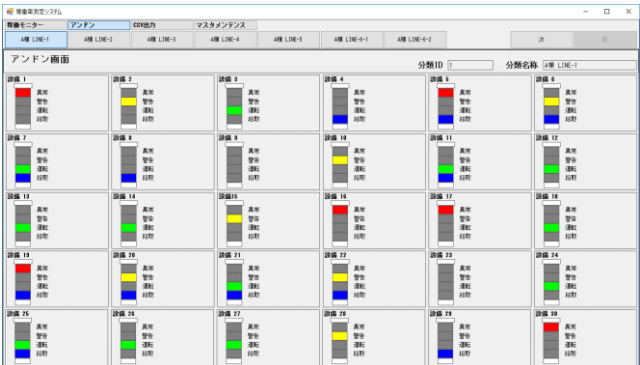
稼働率測定システム

稼働モニター | アンドン | CSV出力 | マスタメンテンス

A棟 LINE-1 | A棟 LINE-2 | A棟 LINE-3 | A棟 LINE-4 | A棟 LINE-5 | A棟 LINE-6-1 | A棟 LINE-6-2 | 次 | 前

アンドン画面

分類ID 1

分類名称 A棟 LINE-1

設備 1
異常
警告
運転
段取

設備 2
異常
警告
運転
段取

設備 3
異常
警告
運転
段取

設備 4
異常
警告
運転
段取

設備 5
異常
警告
運転
段取

設備 6
異常
警告
運転
段取

設備 7
異常
警告
運転
段取

設備 8
異常
警告
運転
段取

設備 9
異常
警告
運転
段取

設備 10
異常
警告
運転
段取

設備 11
異常
警告
運転
段取

設備 12
異常
警告
運転
段取

設備 13
異常
警告
運転
段取

設備 14
異常
警告
運転
段取

設備15
異常
警告
運転
段取

設備 16
異常
警告
運転
段取

設備 17
異常
警告
運転
段取

設備 18
異常
警告
運転
段取

設備 19
異常
警告
運転
段取

設備 20
異常
警告
運転
段取

設備 21
異常
警告
運転
段取

設備 22
異常
警告
運転
段取

設備 23
異常
警告
運転
段取

設備 24
異常
警告
運転
段取

設備 25
異常
警告
運転
段取

設備 26
異常
警告
運転
段取

設備 27
異常
警告
運転
段取

設備 28
異常
警告
運転
段取

設備 29
異常
警告
運転
段取

設備 30
異常
警告
運転
段取